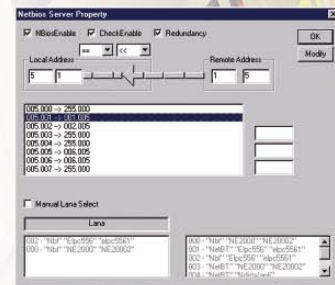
Netbios Server Property

NBiosEnable CheckEnable Redundancy

== <<

Local Address

5 1

Remote Address

1 5

OK

Modify

005.000 -> 255.000
005.001 -> 001.005
005.002 -> 002.005
005.003 -> 255.000
005.004 -> 255.000
005.005 -> 006.005
005.006 -> 006.005
005.007 -> 255.000

Manual Lana Select

Lana

002 - "Nbf" "Elpc556" "elpc5561"
000 - "Nbf" "NE2000" "NE20002"

000 - "Nbf" "NE2000" "NE20002"
003 - "NetBT" "Elpc556" "elpc5561"
002 - "Nbf" "Elpc556" "elpc5561"
003 - "NetBT" "NE2000" "NE20002"
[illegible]